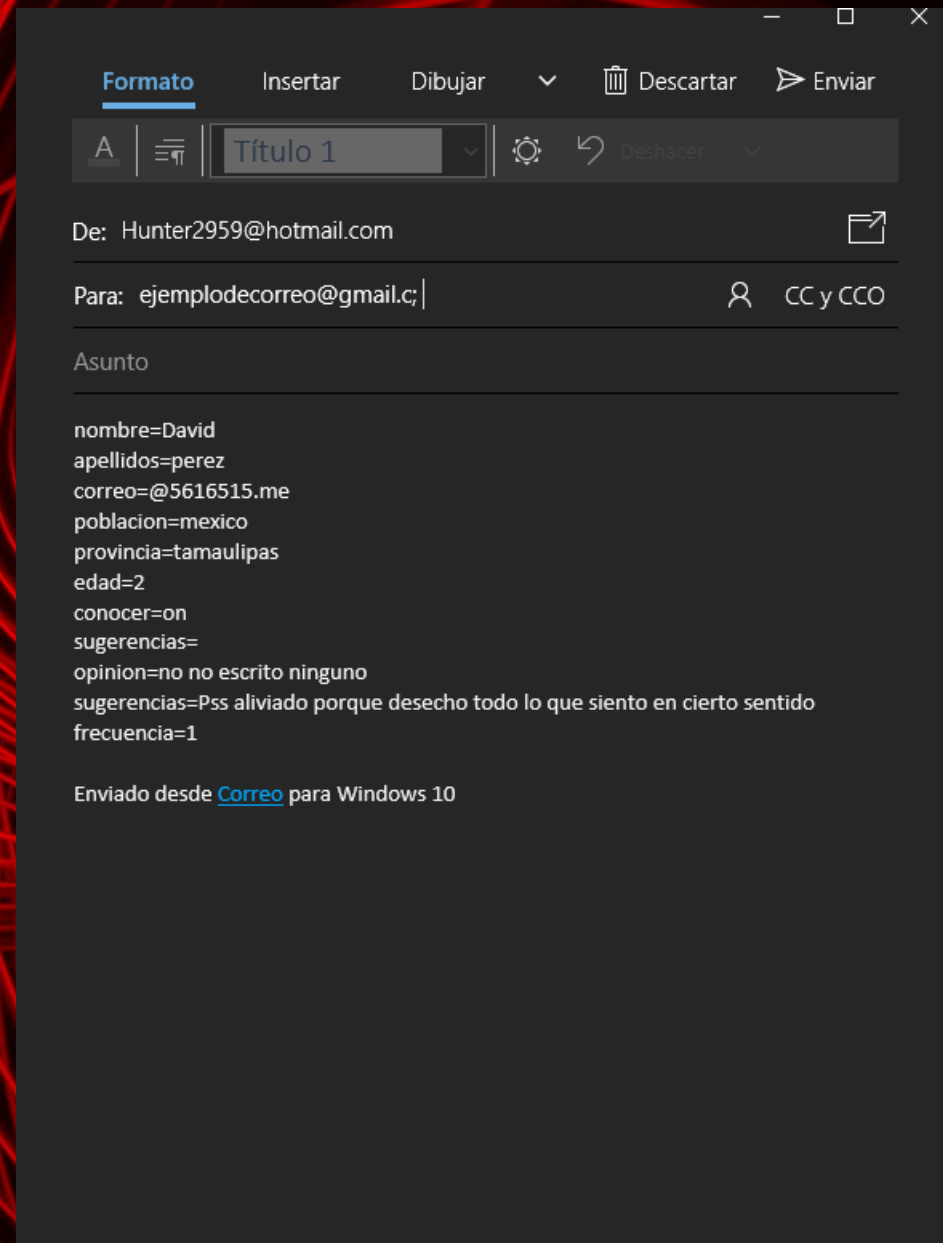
Formato Insertar Dibujar Descartar Enviar

A Título 1 Deshacer

De: Hunter2959@hotmail.com

Para: ejemplodecorreo@gmail.c; CC y CCO

Asunto

nombre=David
apellidos=perez
correo=@5616515.me
poblacion=mexico
provincia=tamaulipas
edad=2
conocer=on
sugerencias=
opinion=no no escrito ninguno
sugerencias=Pss aliviado porque desecho todo lo que siento en cierto sentido
frecuencia=1

Enviado desde Correo para Windows 10